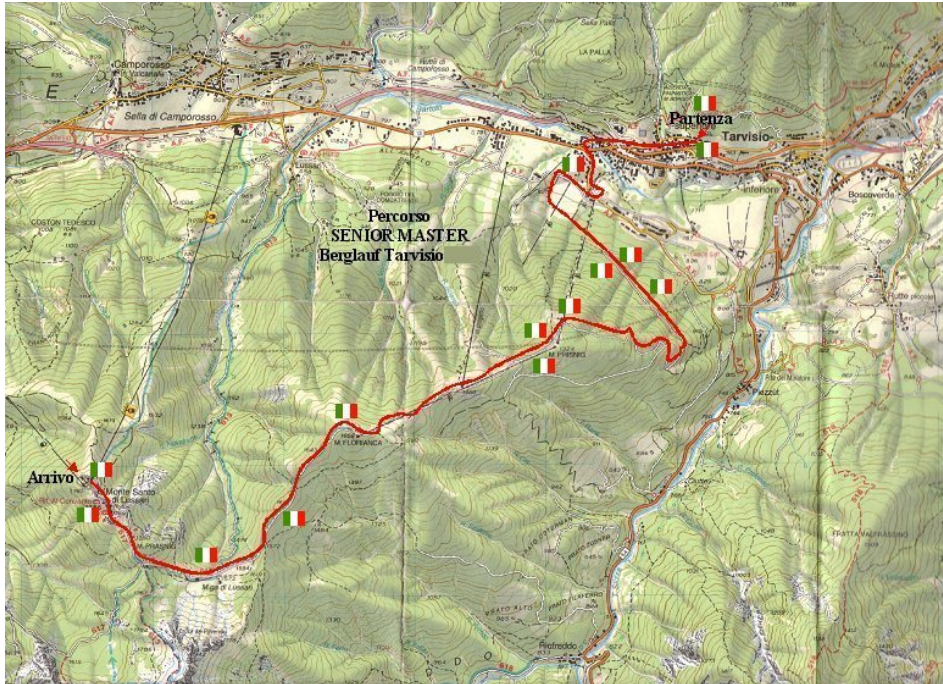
Camporosso
Sella di Camporosso
LA PALLA
Partenza
Tarvisio
Inferiore
Boscoverde
COSTON TEDESCO
Percorso
SENIOR MASTER
Berglauf Tarvisio
M. PRISNIG
M. FLORIANCA
Arrivo
Monte Santo di Lussari
FRATTA VALFRASSINO
PRATO ALTO
Riofreddo